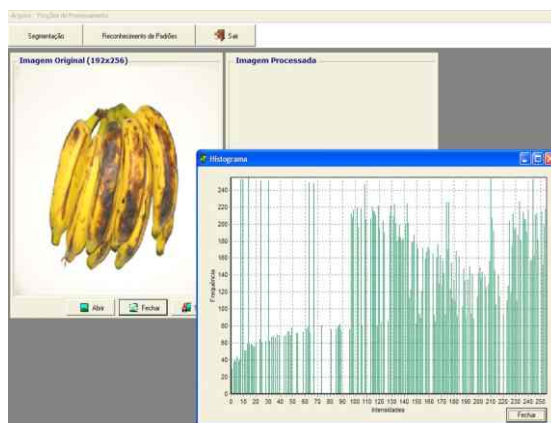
Arquivo Funções de Processamento

Segmentação

Reconhecimento de Padrões

Sair

Imagem Original (192x256)

Imagem Processada

Abrir

Fechar

Histograma

240
220
200
180
160
140
120
100
80
60
40
20
0

Frequência

0 10 20 30 40 50 60 70 80 90 100 110 120 130 140 150 160 170 180 190 200 210 220 230 240 250

Intensidades

Fechar